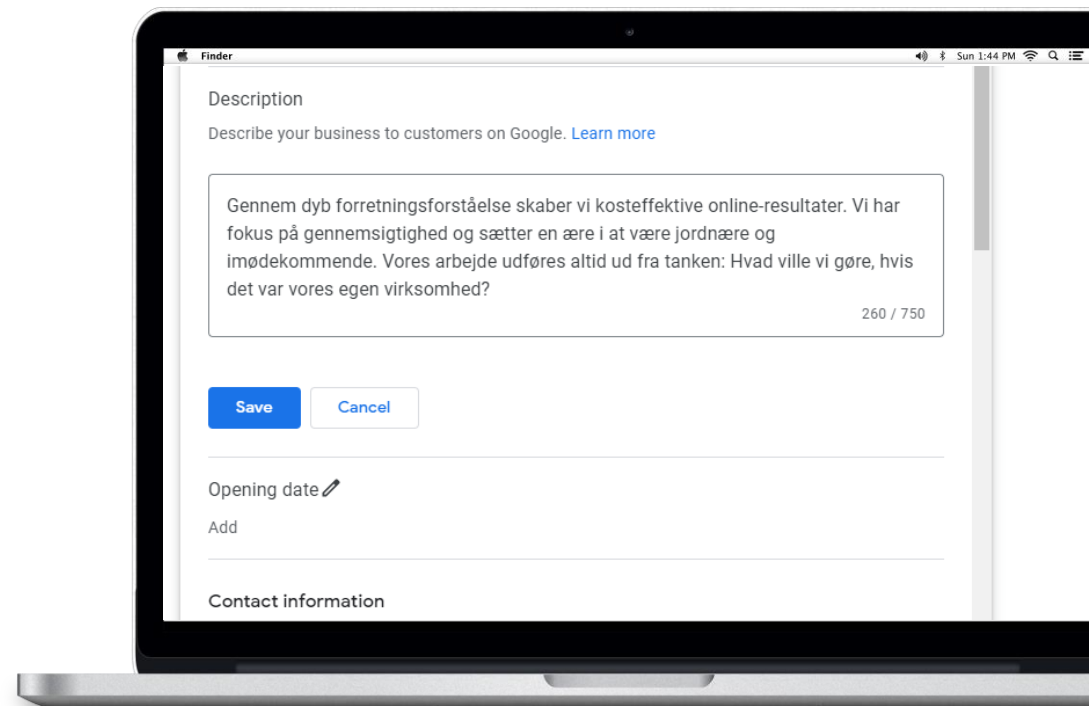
Finder

Sun 1:44 PM

Description

Describe your business to customers on Google. Learn more

Gennem dyb forretningsforståelse skaber vi kosteffektive online-resultater. Vi har fokus på gennemsigtighed og sætter en ære i at være jordnære og imødekommende. Vores arbejde udføres altid ud fra tanken: Hvad ville vi gøre, hvis det var vores egen virksomhed?

260 / 750

Save

Cancel

Opening date

Add

Contact information